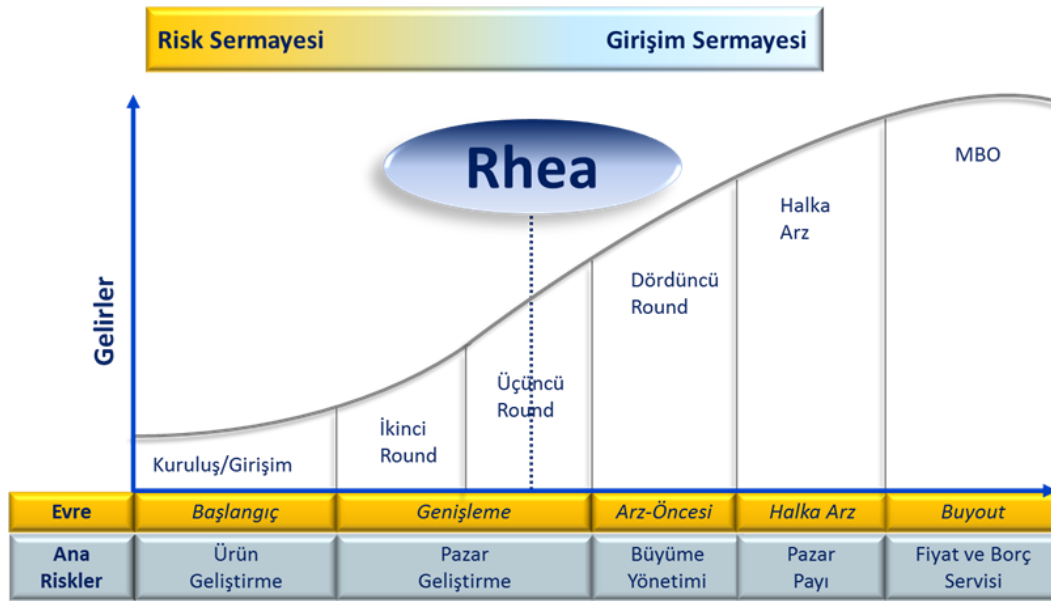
Risk Sermayesi
Girişim Sermayesi

Rhea

Gelirler

MBO

Halka Arz

Dördüncü Round

Üçüncü Round

İkinci Round

Kuruluş/Girişim

| Evre | Başlangıç | Genişleme | Arz-Öncesi | Halka Arz | Buyout |
|---|---|---|---|---|---|
| Ana Riskler | Ürün Geliştirme | Pazar Geliştirme | Büyüme Yönetimi | Pazar Payı | Fiyat ve Borç Servisi |